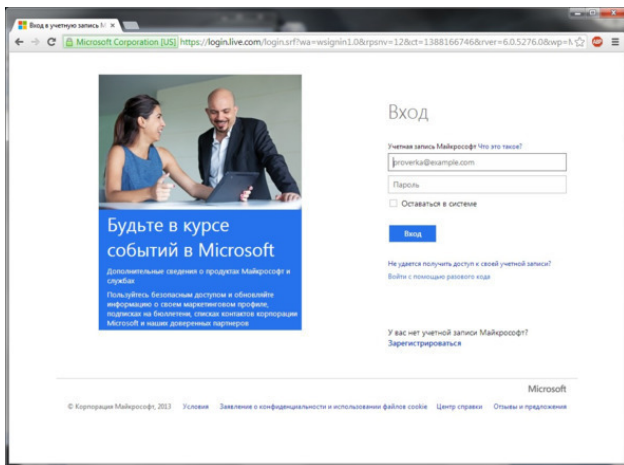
Вход в учетную запись М ×

Microsoft Corporation [US] https://login.live.com/login.srf?wa=wsignin1.0&rpsnv=12&ct=1388166746&rver=6.0.5276.0&wp=M

Будьте в курсе событий в Microsoft

Дополнительные сведения о продуктах Майкрософт и службах

Пользуйтесь безопасным доступом и обновляйте информацию о своем маркетинговом профиле, подписках на бюллетени, списках контактов корпорации Microsoft и наших доверенных партнеров

Вход

Учетная запись Майкрософт Что это такое?

proverka@example.com

Пароль

Оставаться в системе

Вход

Не удается получить доступ к своей учетной записи?

Войти с помощью разового кода

У вас нет учетной записи Майкрософт?

Зарегистрироваться

Microsoft

© Корпорация Майкрософт, 2013 Условия Заявление о конфиденциальности и использовании файлов cookie Центр справки Отзывы и предложения